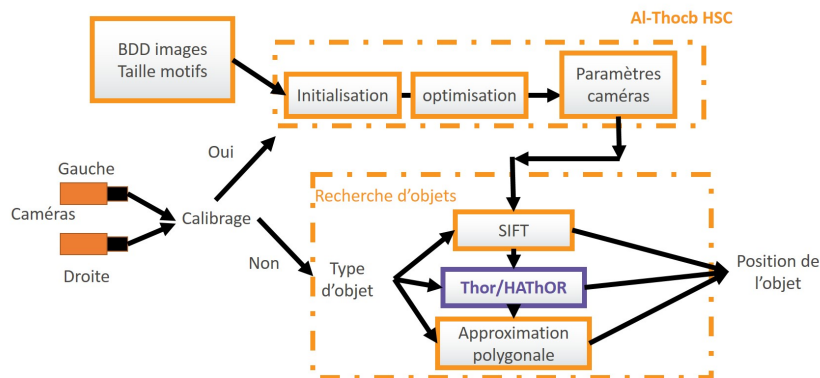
Al-Thocb HSC

BDD images
Taille motifs

Initialisation

optimisation

Paramètres caméras

Oui

Gauche

Caméras

Droite

Calibrage

Non

Recherche d'objets

SIFT

Type d'objet

Thor/HAThOR

Approximation polygonale

Position de l'objet